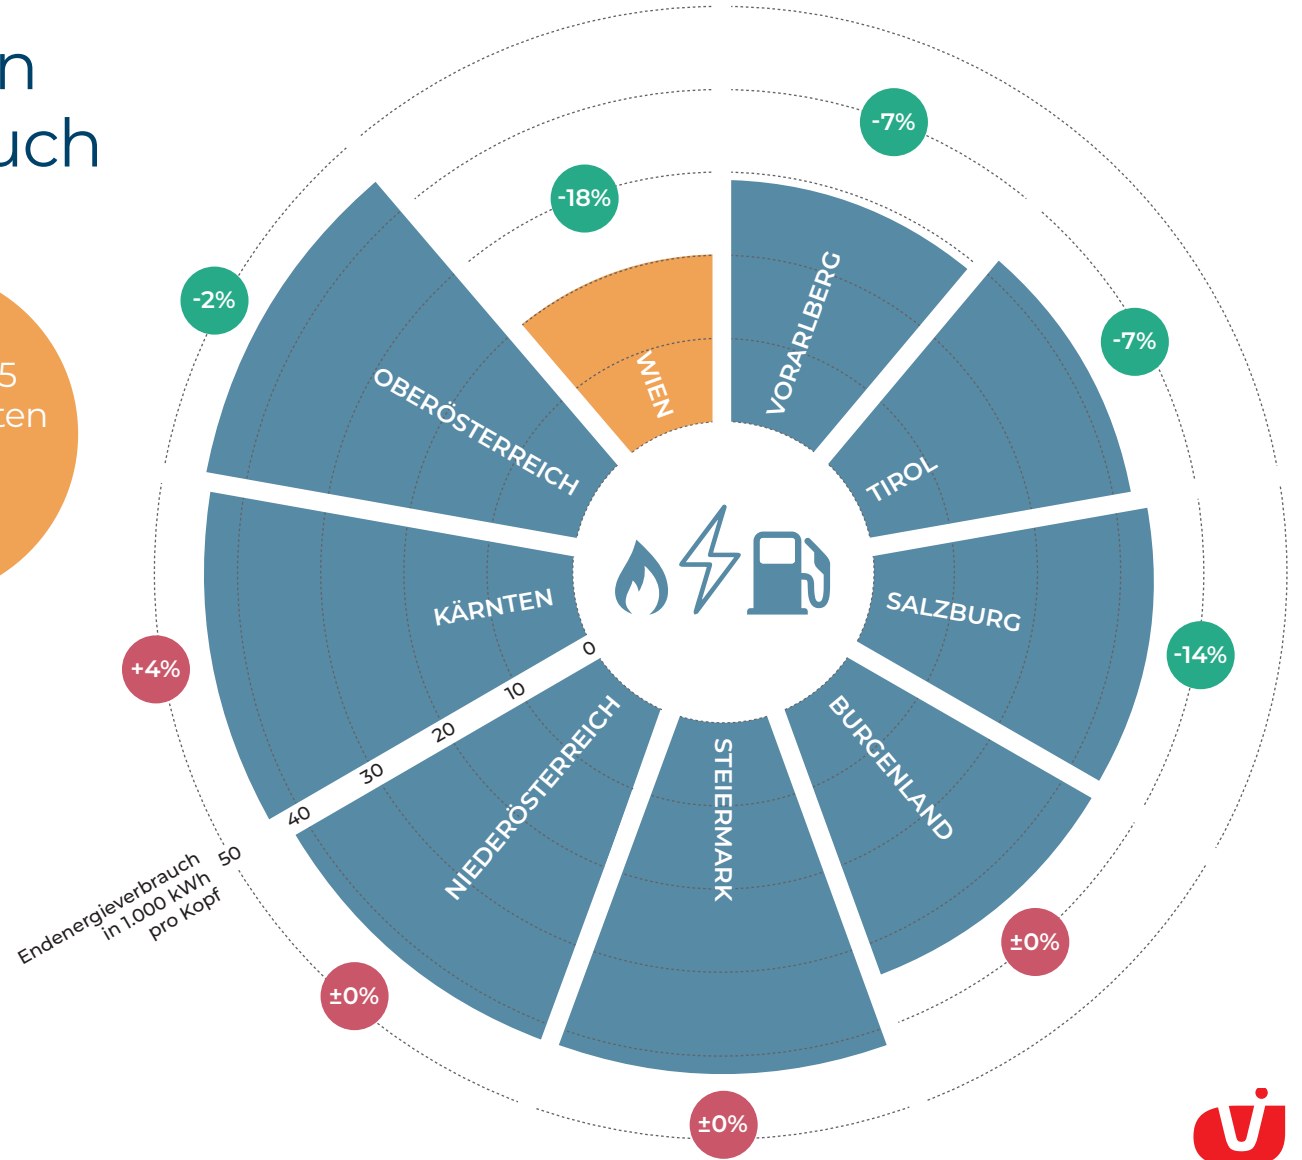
n
uch

5
ten

-7%
-18%
VORARLBERG
-7%
-2%
WIEN
OBERÖSTERREICH
TIROL
SALZBURG
KÄRNTEN
-14%
0
10
BURGENLAND
+4%
20
NIEDERÖSTERREICH
STEIERMARK
30
40
50
Endenergieverbrauch in 1.000 kWh pro Kopf
±0%
±0%
±0%